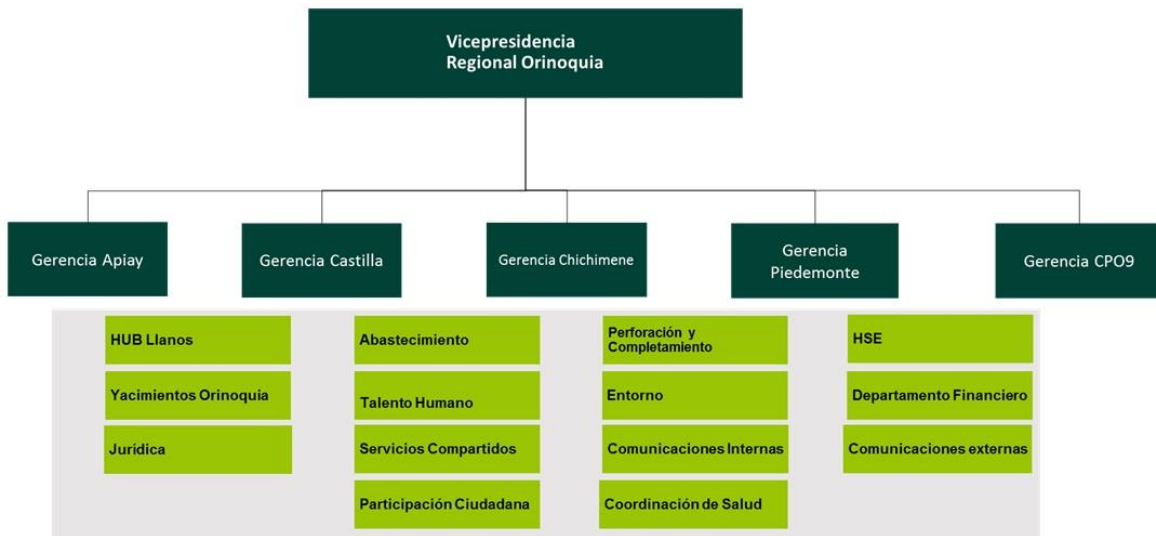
Vicepresidencia Regional Orinoquia

Gerencia Apiay

Gerencia Castilla

Gerencia Chichimene

Gerencia Piedemonte

Gerencia CPO9

HUB Llanos

Yacimientos Orinoquia

Jurídica

Abastecimiento

Talento Humano

Servicios Compartidos

Participación Ciudadana

Perforación y Completamiento

Entorno

Comunicaciones Internas

Coordinación de Salud

HSE

Departamento Financiero

Comunicaciones externas